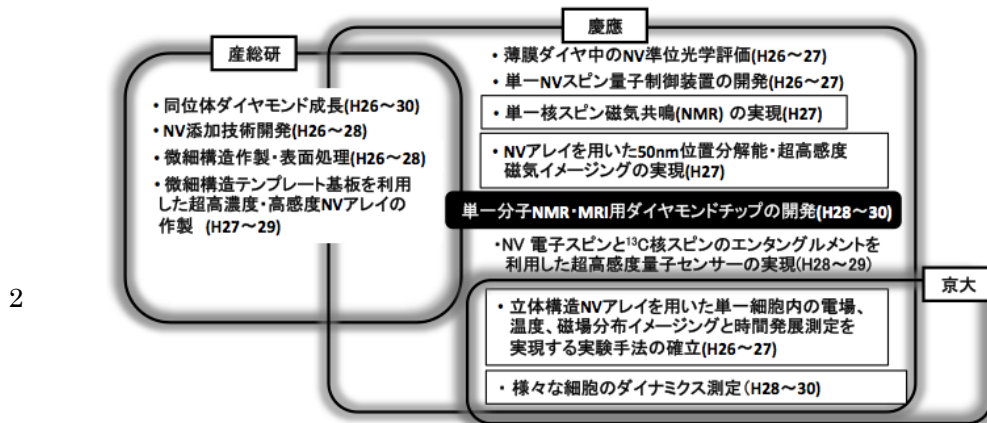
慶應

産総研

・同位体ダイヤモンド成長(H26～30)
・NV添加技術開発(H26～28)
・微細構造作製・表面処理(H26～28)
・微細構造テンプレート基板を利用した超高濃度・高感度NVアレイの作製 (H27～29)

・薄膜ダイヤ中のNV準位光学評価(H26～27)
・単一NVスピン量子制御装置の開発(H26～27)

・単一核スピン磁気共鳴(NMR) の実現(H27)

・NVアレイを用いた50nm位置分解能・超高感度磁気イメージングの実現(H27)

単一分子NMR・MRI用ダイヤモンドチップの開発(H28～30)

・NV 電子スピンと$^{13}$C核スピンのエンタングルメントを利用した超高感度量子センサーの実現(H28～29)

2

京大

・立体構造NVアレイを用いた単一細胞内の電場、温度、磁場分布イメージングと時間発展測定を実現する実験手法の確立(H26～27)

・様々な細胞のダイナミクス測定(H28～30)